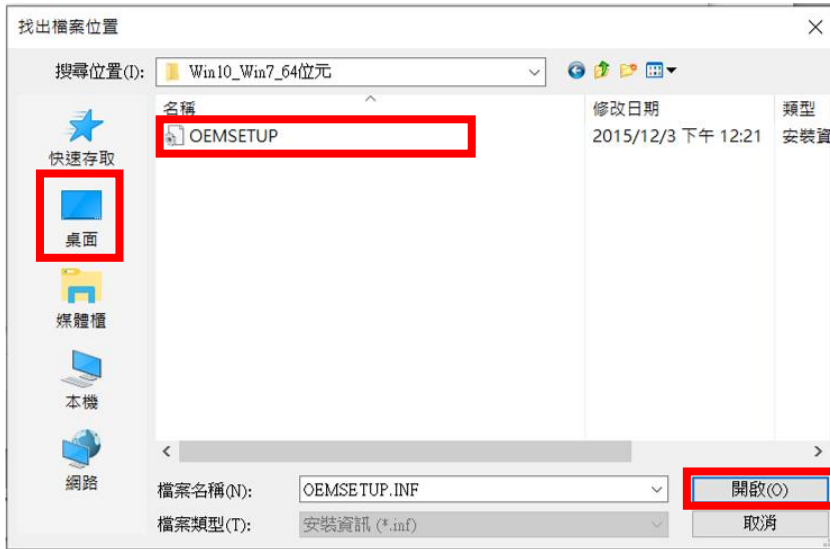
找出檔案位置

搜尋位置(I): Win10_Win7_64位元

快速存取
桌面
媒體櫃
本機
網路

| 名稱 | 修改日期 | 類型 |
|---|---|---|
| OEMSETUP | 2015/12/3 下午 12:21 | 安裝資 |

檔案名稱(N): OEMSETUP.INF
檔案類型(T): 安裝資訊 (*.inf)

開啟(O)
取消